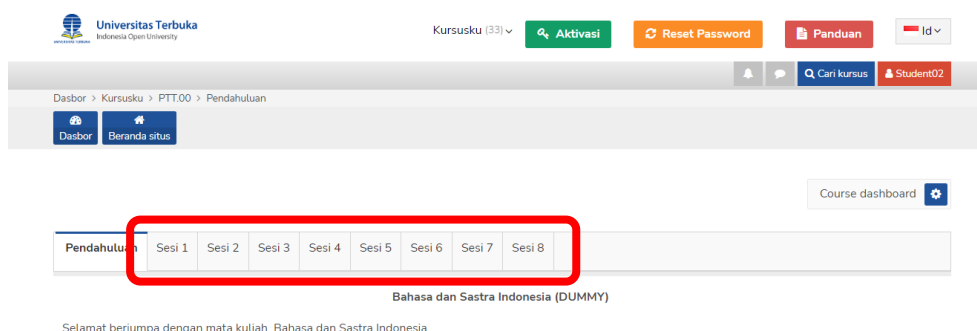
Universitas Terbuka
Indonesia Open University

Kursusku (33)

Aktivasi

Reset Password

Panduan

Id

Cari kursus

Student02

Dasbor > Kursusku > PTT.00 > Pendahuluan

Dasbor

Beranda situs

Course dashboard

| Pendahuluan | Sesi 1 | Sesi 2 | Sesi 3 | Sesi 4 | Sesi 5 | Sesi 6 | Sesi 7 | Sesi 8 |
|---|---|---|---|---|---|---|---|---|

Bahasa dan Sastra Indonesia (DUMMY)

Selamat berjumpa dengan mata kuliah Bahasa dan Sastra Indonesia